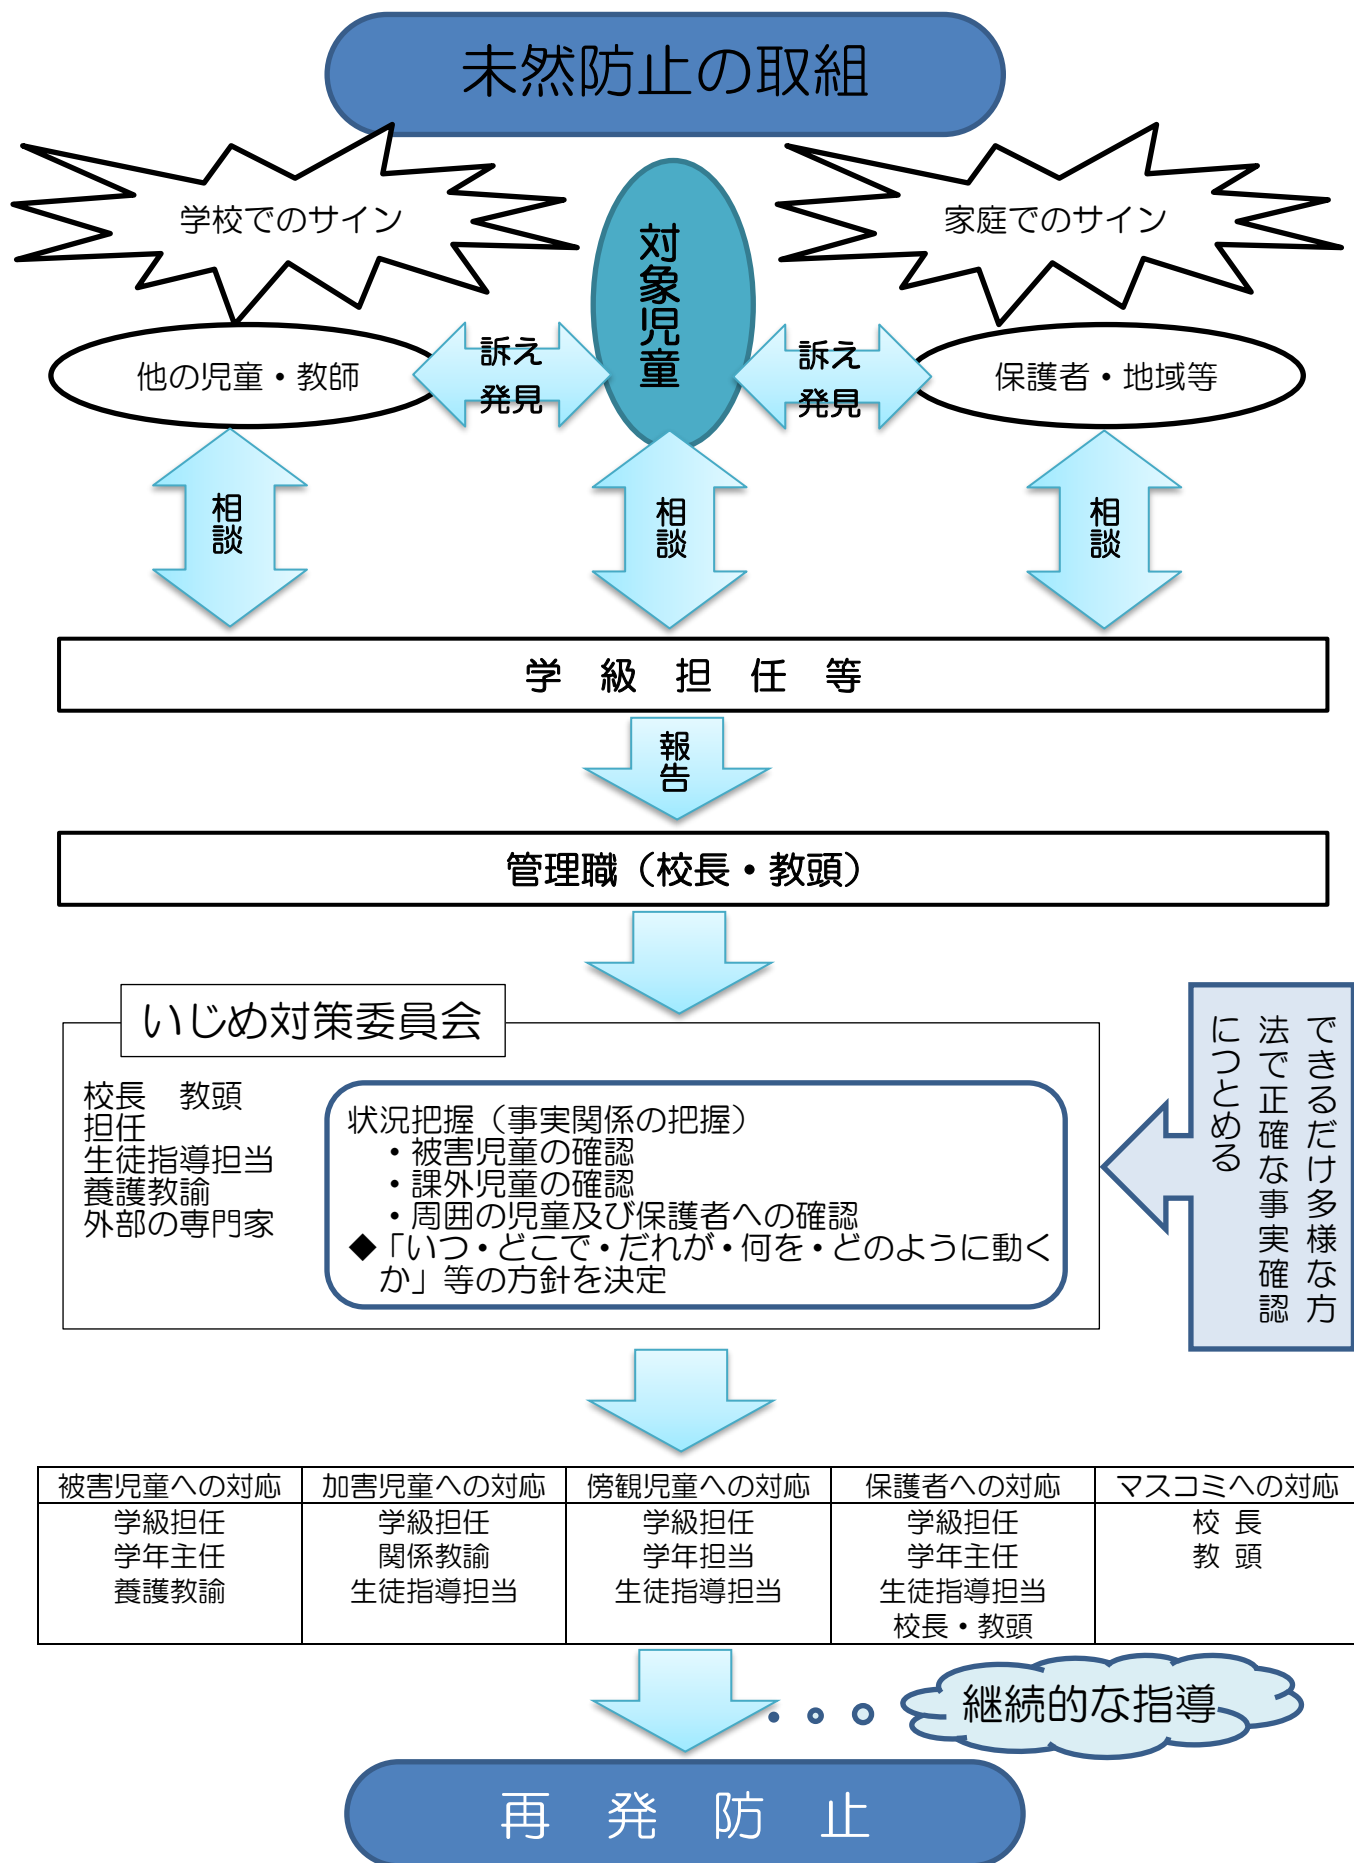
未然防止の取組

学校でのサイン

対象児童

家庭でのサイン

他の児童・教師

訴え
発見

訴え
発見

保護者・地域等

相談

相談

相談

学　級　担　任　等

報告

管理職（校長・教頭）

いじめ対策委員会

校長　教頭
担任
生徒指導担当
養護教諭
外部の専門家

状況把握（事実関係の把握）
・被害児童の確認
・課外児童の確認
・周囲の児童及び保護者への確認
◆「いつ・どこで・だれが・何を・どのように動くか」等の方針を決定

できるだけ多様な方法で正確な事実確認につとめる

| 被害児童への対応 | 加害児童への対応 | 傍観児童への対応 | 保護者への対応 | マスコミへの対応 |
|---|---|---|---|---|
| 学級担任<br>学年主任<br>養護教諭 | 学級担任<br>関係教諭<br>生徒指導担当 | 学級担任<br>学年担当<br>生徒指導担当 | 学級担任<br>学年主任<br>生徒指導担当<br>校長・教頭 | 校　長<br>教　頭 |

継続的な指導

再　発　防　止